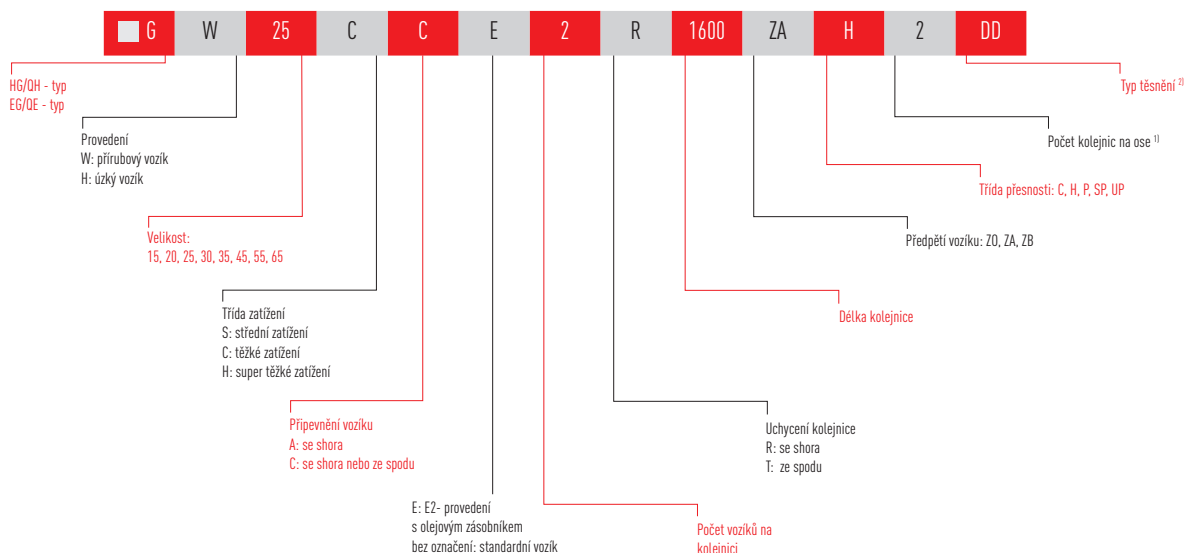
G W 25 C C E 2 R 1600 ZA H 2 DD

HG/QH - typ
EG/QE - typ

Provedení
W: přírubový vozík
H: úzký vozík

Velikost:
15, 20, 25, 30, 35, 45, 55, 65

Třída zatížení
S: střední zatížení
C: těžké zatížení
H: super těžké zatížení

Připevnění vozíku
A: se shora
C: se shora nebo ze spodu

E: E2- provedení
s olejovým zásobníkem
bez označení: standardní vozík

Počet vozíků na kolejnici

Uchycení kolejnice
R: se shora
T: ze spodu

Délka kolejnice

Předpětí vozíku: ZO, ZA, ZB

Třída přesnosti: C, H, P, SP, UP

Počet kolejnic na ose $^{1)}$

Typ těsnění $^{2)}$